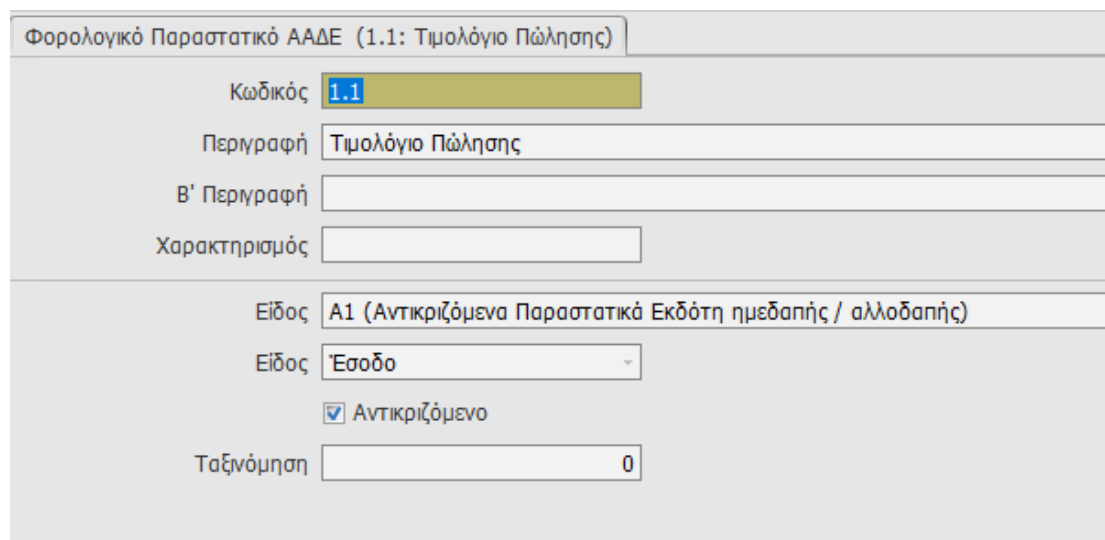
Φορολογικό Παραστατικό ΑΑΔΕ (1.1: Τιμολόγιο Πώλησης)

Κωδικός 1.1

Περιγραφή Τιμολόγιο Πώλησης

Β' Περιγραφή

Χαρακτηρισμός

Είδος Α1 (Αντικριζόμενα Παραστατικά Εκδότη ημεδαπής / αλλοδαπής)

Είδος Έσοδο

Αντικριζόμενο

Ταξινόμηση 0